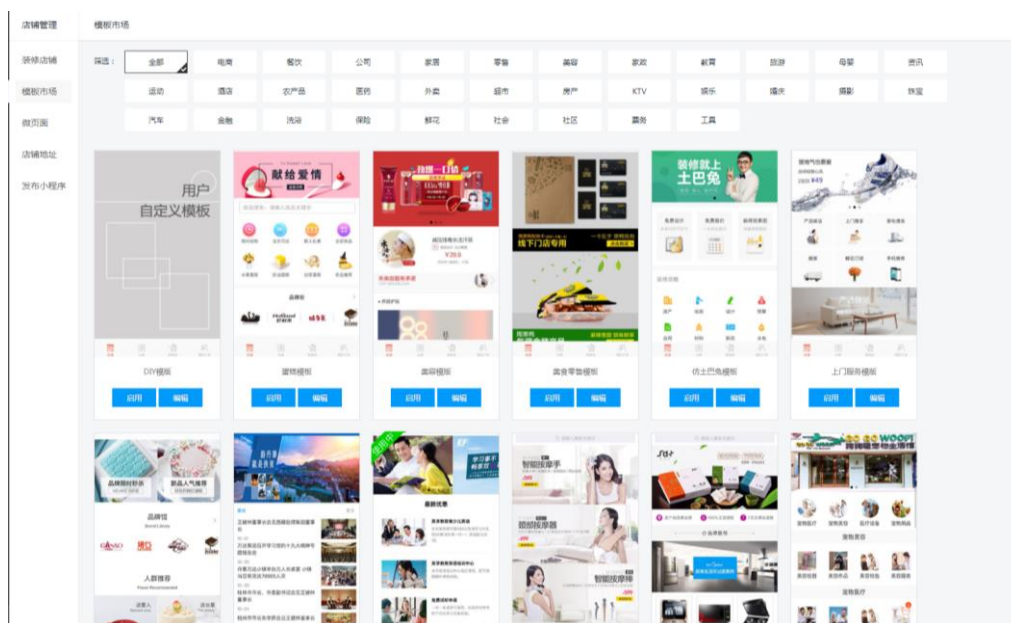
店铺管理

装修店铺

模板市场

微页面

店铺地址

发布小程序

模板市场

筛选： 全部 电商 餐饮 公司 家居 零售 美容 家政 教育 旅游 母婴 资讯

活动 酒店 农产品 医药 外卖 超市 房产 KTV 娱乐 婚庆 摄影 珠宝

汽车 金融 洗浴 保险 鲜花 社会 社区 票务 工具

用户
自定义模板

DIY模板
启用 编辑

献给爱情

蛋糕模板
启用 编辑

美容模板
启用 编辑

线下门店专用

美食零售模板
启用 编辑

装修就上
土巴兔

仿土巴兔模板
启用 编辑

上门服务模板
启用 编辑

品牌馆

人群推荐

智能按摩手

智能按摩椅